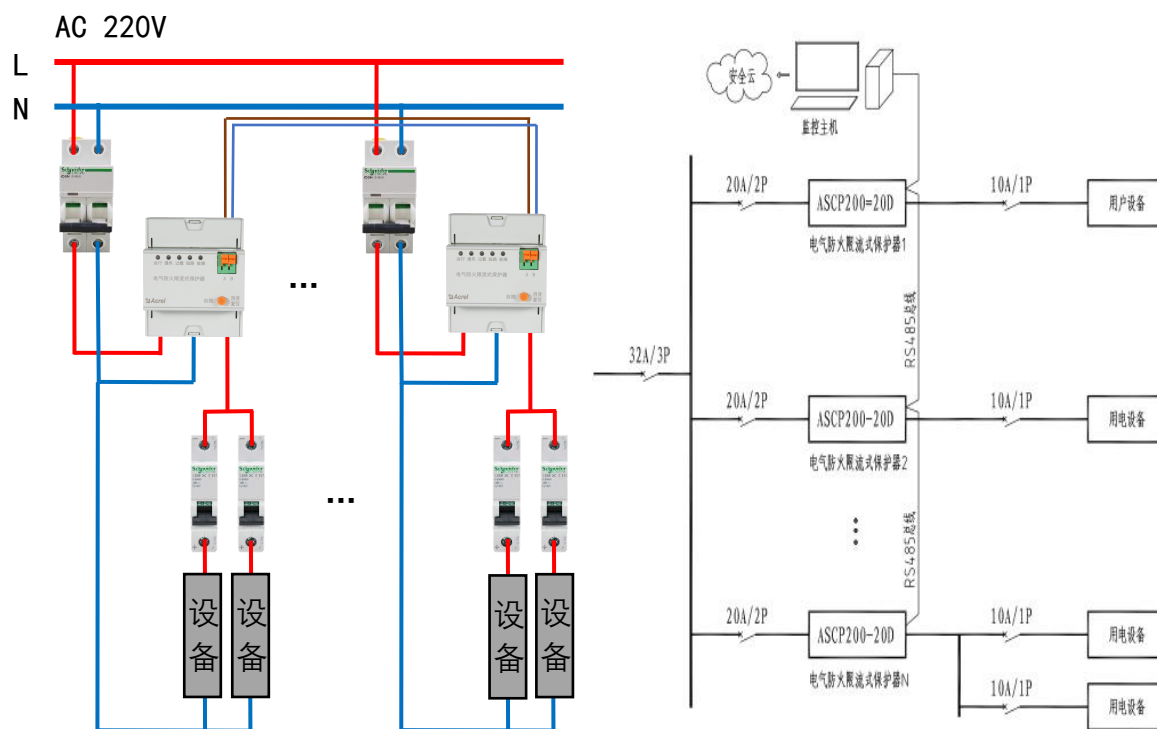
AC 220V

L

N

...

...

设备 设备 设备 设备

安全云

监控主机

32A/3P

20A/2P

ASCP200-20D

电气防火限流式保护器1

10A/1P

用户设备

RS485总线

20A/2P

ASCP200-20D

电气防火限流式保护器2

10A/1P

用电设备

RS485总线

20A/2P

ASCP200-20D

电气防火限流式保护器N

10A/1P

用电设备

10A/1P

用电设备